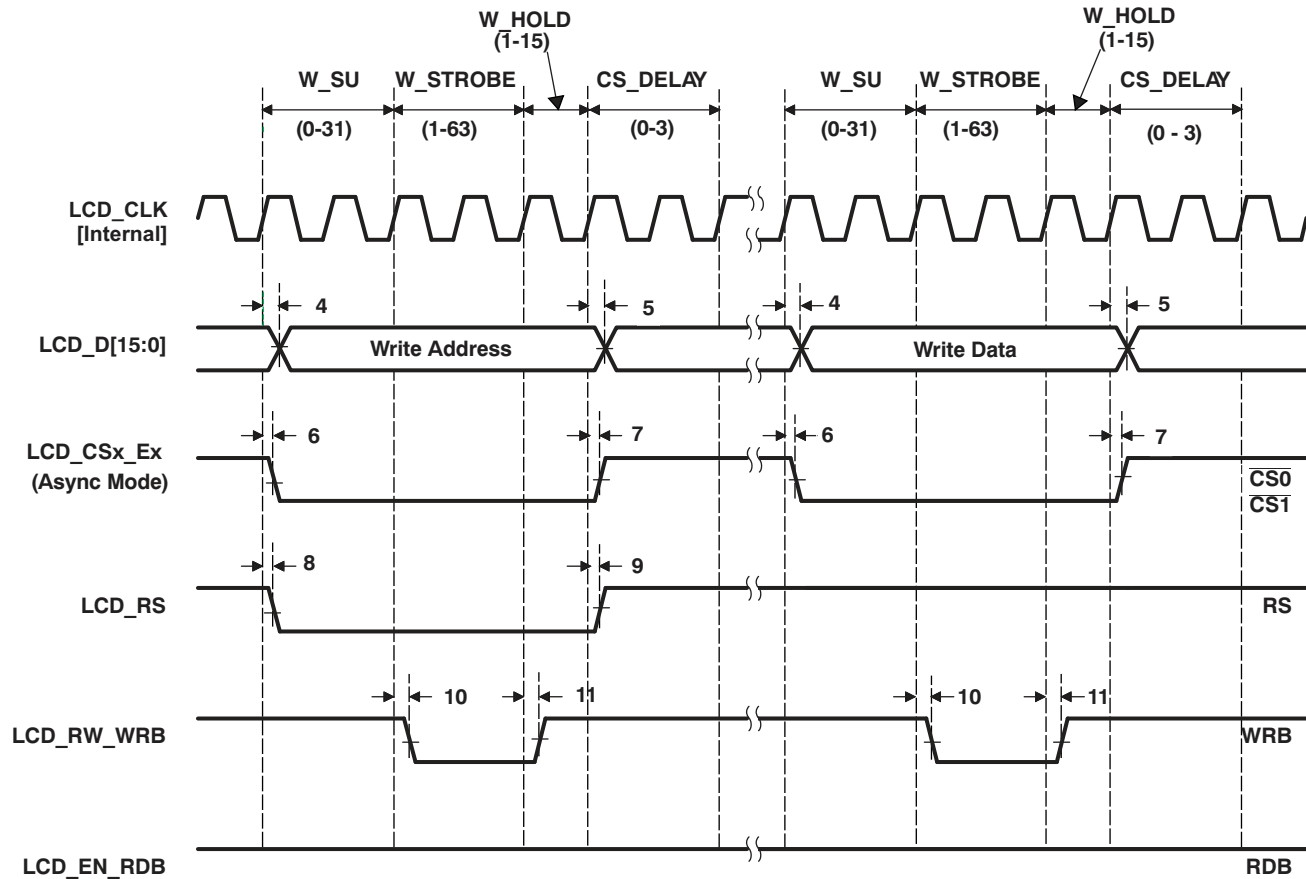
W_HOLD
(1-15)

W_HOLD
(1-15)

W_SU W_STROBE CS_DELAY W_SU W_STROBE CS_DELAY

(0-31) (1-63) (0-3) (0-31) (1-63) (0 - 3)

LCD_CLK
[Internal]

4 5 4 5

LCD_D[15:0]

Write Address

Write Data

6 7 6 7

LCD_CSx_Ex
(Async Mode)

$\overline{CS0}$
$\overline{CS1}$

8 9

LCD_RS

RS

10 11 10 11

LCD_RW_WRB

WRB

LCD_EN_RDB

RDB